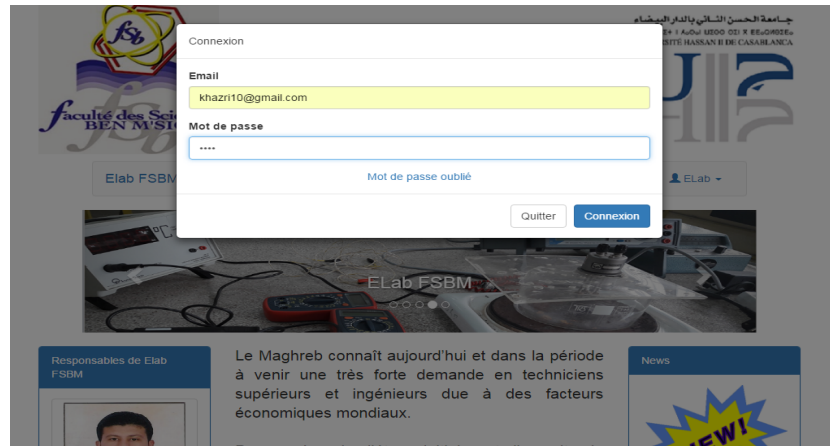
fsb

faculté des Scie
BEN M'SIC

جامعة الحسن الثاني بالدار البيضاء
SITÉ HASSAN II DE CASABLANCA

Connexion

Email

khazri10@gmail.com

Mot de passe

••••

Mot de passe oublié

Quitter

Connexion

Elab FSBM

ELab

ELab FSBM

Responsables de Elab FSBM

Le Maghreb connaît aujourd'hui et dans la période à venir une très forte demande en techniciens supérieurs et ingénieurs due à des facteurs économiques mondiaux.

News

NEW!